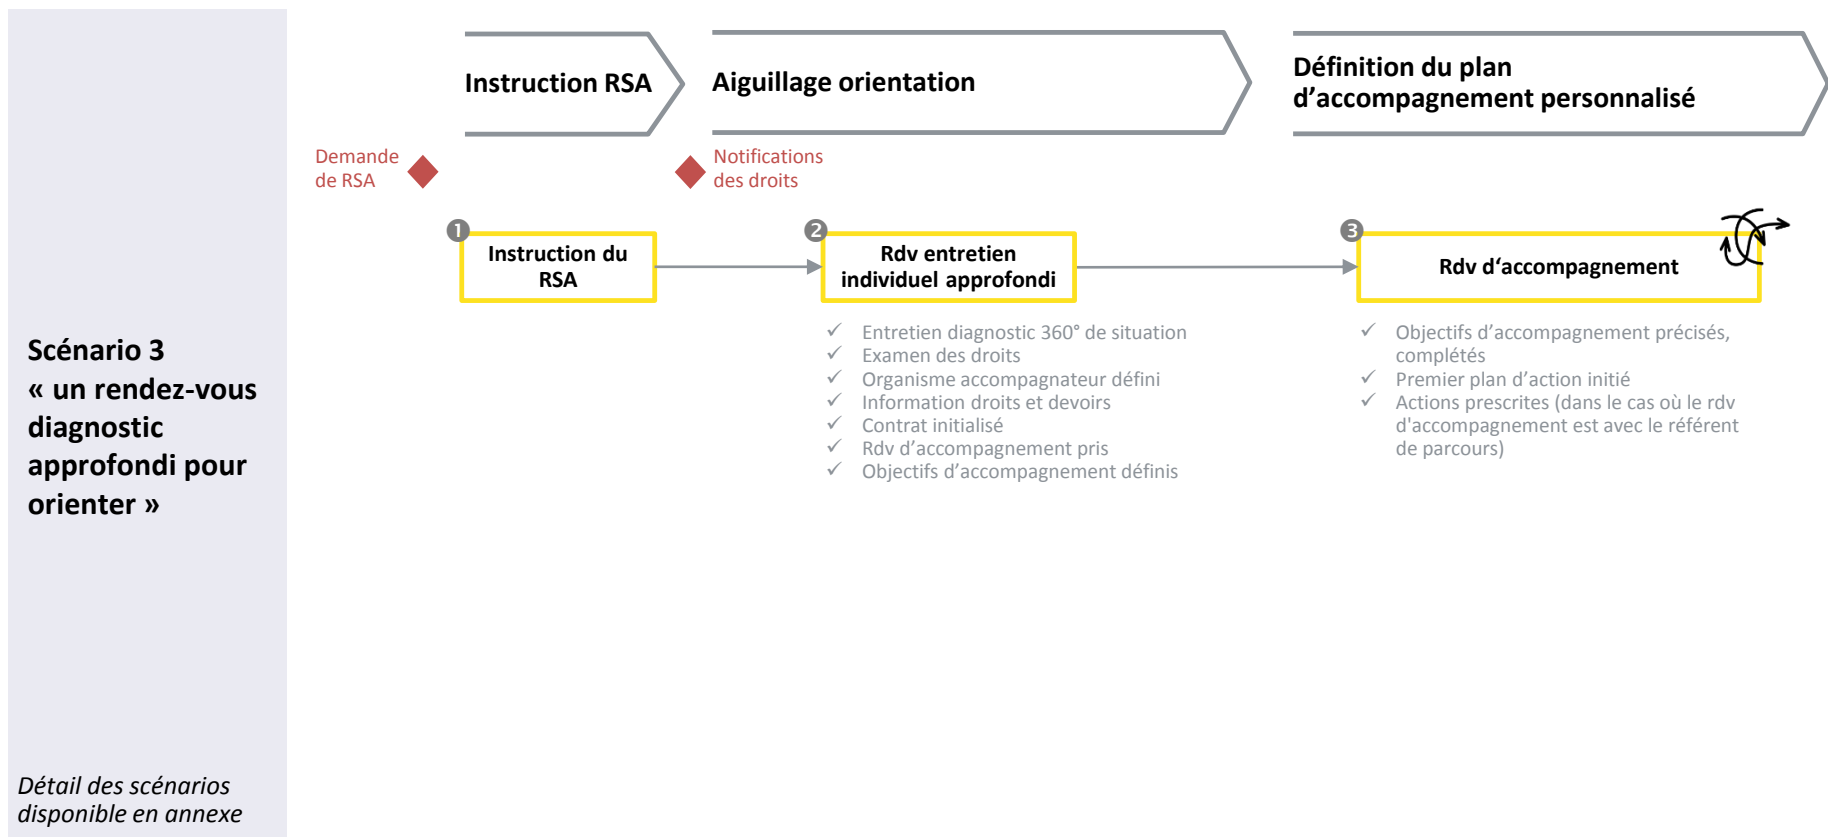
Scénario 3
« un rendez-vous diagnostic approfondi pour orienter »

Détail des scénarios disponible en annexe

Instruction RSA

Aiguillage orientation

Définition du plan d'accompagnement personnalisé

Demande de RSA

Notifications des droits

1 Instruction du RSA

2 Rdv entretien individuel approfondi

✓ Entretien diagnostic 360° de situation
✓ Examen des droits
✓ Organisme accompagnateur défini
✓ Information droits et devoirs
✓ Contrat initialisé
✓ Rdv d'accompagnement pris
✓ Objectifs d'accompagnement définis

3 Rdv d'accompagnement

✓ Objectifs d'accompagnement précisés, complétés
✓ Premier plan d'action initié
✓ Actions prescrites (dans le cas où le rdv d'accompagnement est avec le référent de parcours)